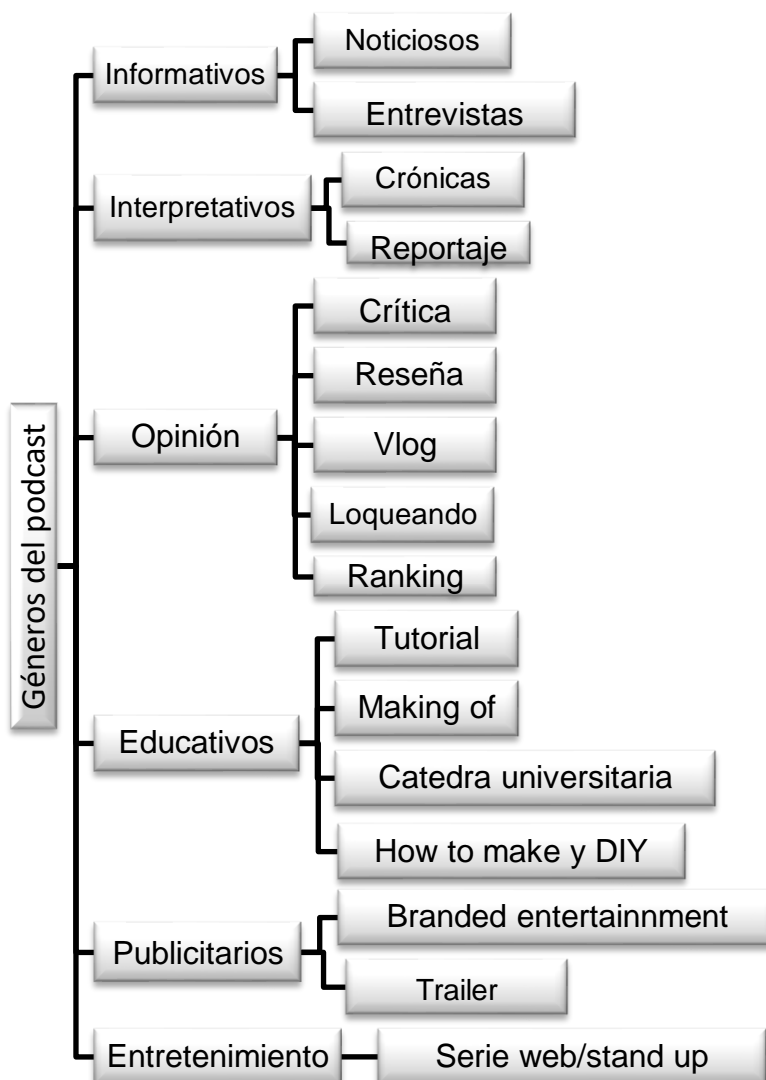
Géneros del podcast

Informativos
Noticiosos
Entrevistas

Interpretativos
Crónicas
Reportaje

Opinión
Crítica
Reseña
Vlog
Loqueando
Ranking

Educativos
Tutorial
Making of
Catedra universitaria
How to make y DIY

Publicitarios
Branded entertainnment
Trailer

Entretenimiento
Serie web/stand up